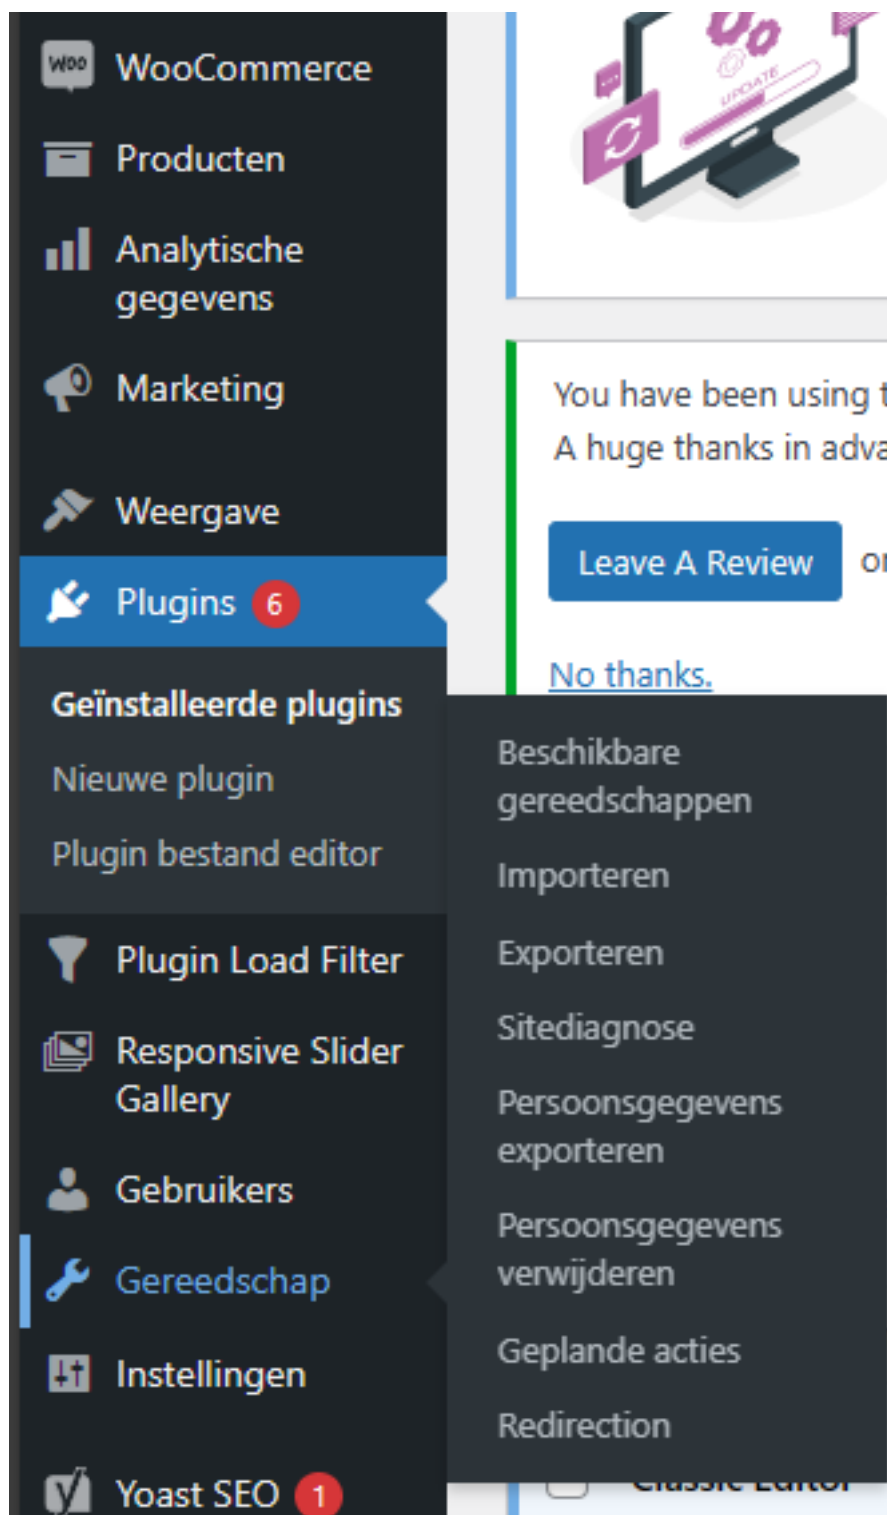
WooCommerce
Producten
Analytische gegevens
Marketing
Weergave
Plugins 6
Geïnstalleerde plugins
Nieuwe plugin
Plugin bestand editor
Plugin Load Filter
Responsive Slider Gallery
Gebruikers
Gereedschap
Instellingen
Yoast SEO 1

UPDATE

You have been using t
A huge thanks in adva

Leave A Review  o

No thanks.

Beschikbare gereedschappen
Importeren
Exporteren
Sitediagnose
Persoonsgegevens exporteren
Persoonsgegevens verwijderen
Geplande acties
Redirection

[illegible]